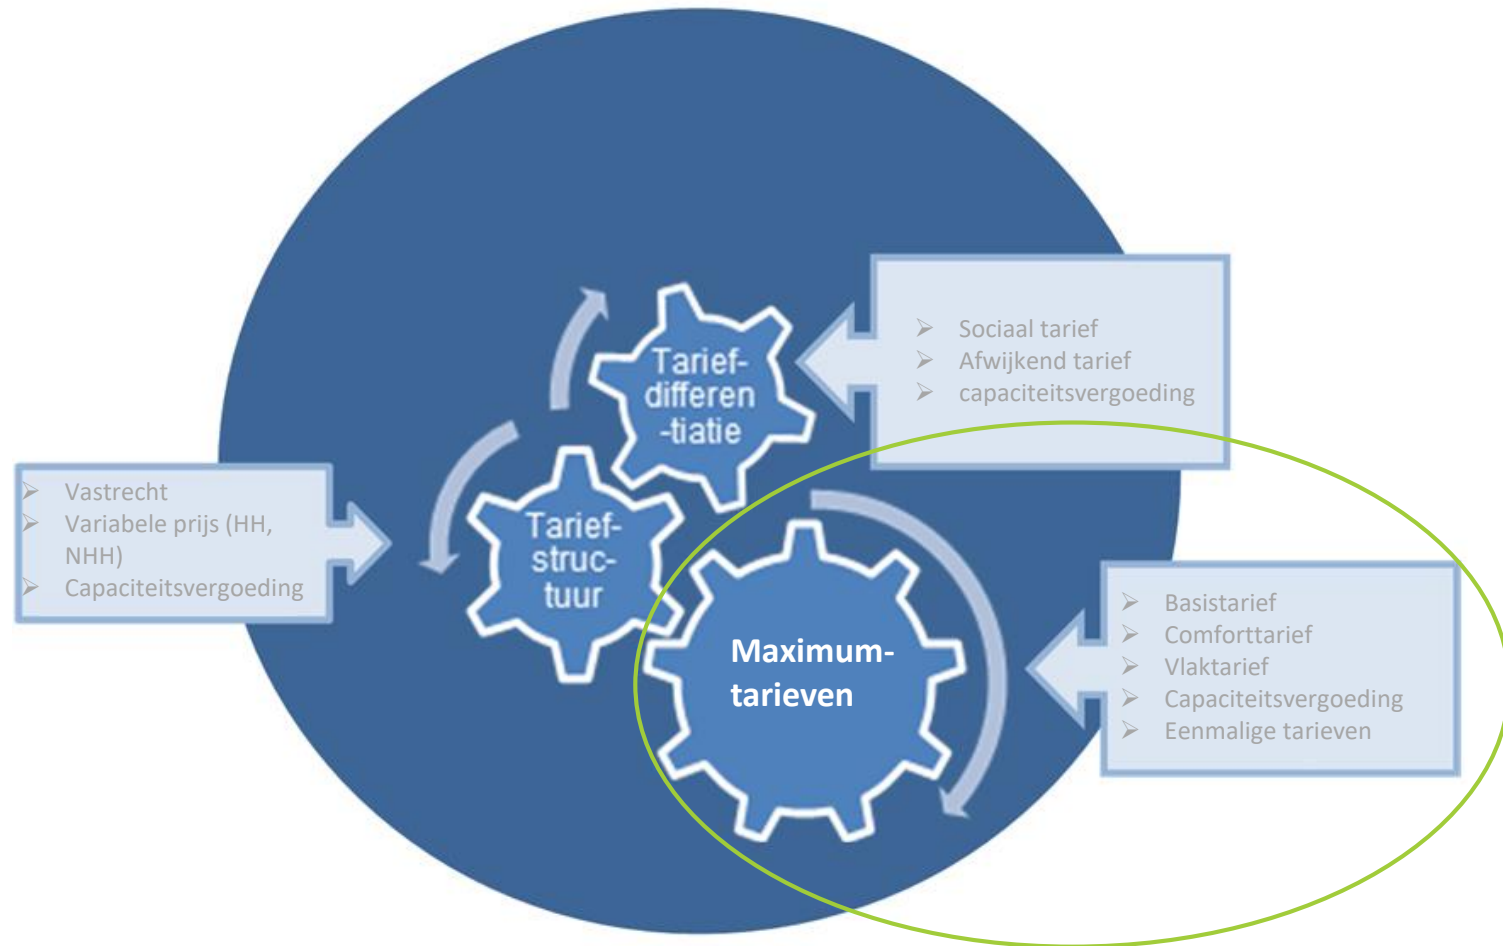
Sociaal tarief
Afwijkend tarief
capaciteitsvergoeding

Tarief-differen-tiatie

Vastrecht
Variabele prijs (HH, NHH)
Capaciteitsvergoeding

Tarief-struc-tuur

Maximum-tarieven

Basistarief
Comforttarief
Vlaktarief
Capaciteitsvergoeding
Eenmalige tarieven